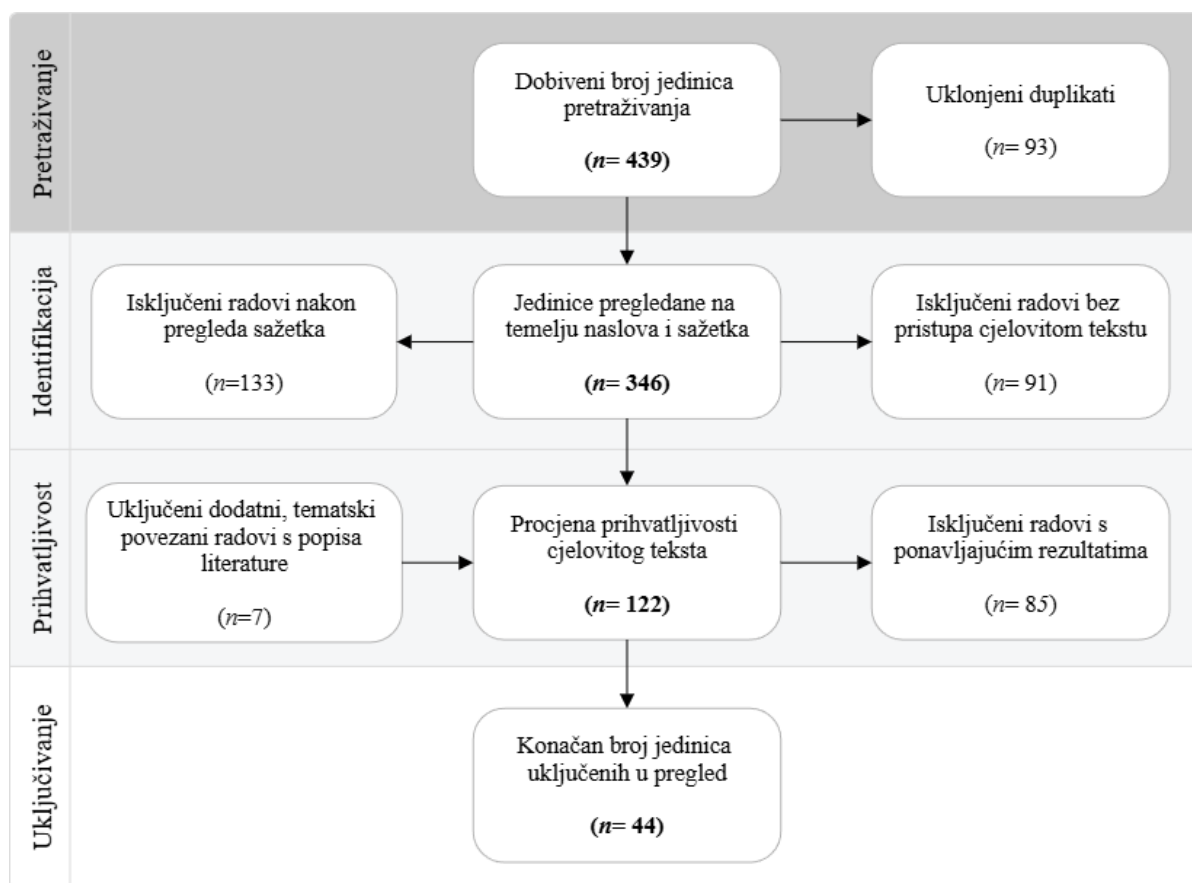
Pretraživanje

Dobiveni broj jedinica pretraživanja

($n$= 439)

Uklonjeni duplikati

($n$= 93)

Identifikacija

Isključeni radovi nakon pregleda sažetka

($n$=133)

Jedinice pregledane na temelju naslova i sažetka

($n$= 346)

Isključeni radovi bez pristupa cjelovitom tekstu

($n$= 91)

Prihvatljivost

Uključeni dodatni, tematski povezani radovi s popisa literature

($n$=7)

Procjena prihvatljivosti cjelovitog teksta

($n$= 122)

Isključeni radovi s ponavljajućim rezultatima

($n$= 85)

Uključivanje

Konačan broj jedinica uključenih u pregled

($n$= 44)